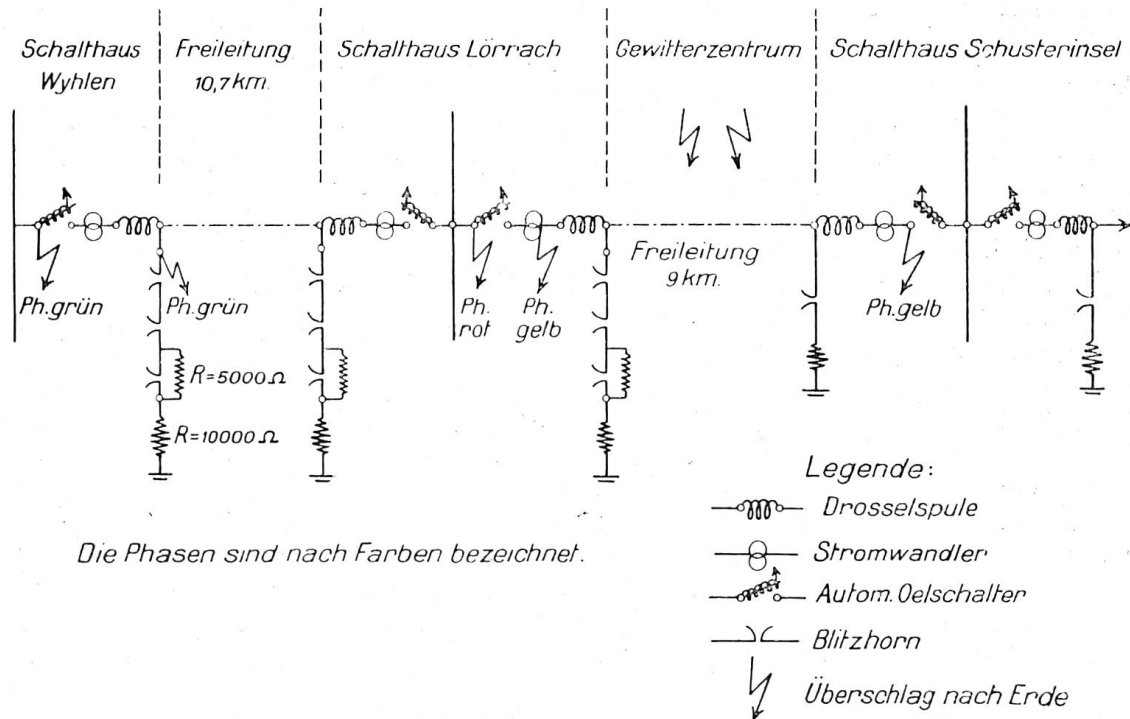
Schalthaus Wyhlen

Freileitung 10,7 km.

Schalthaus Lörrach

Gewitterzentrum

Schalthaus Schusterinsel

Ph. grün

Ph. grün

$R=5000\,\Omega$

$R=10000\,\Omega$

Ph. rot

Ph. gelb

Freileitung 9 km.

Ph. gelb

Legende:

Drosselspule

Stromwandler

Autom. Oelschalter

Blitzhorn

Überschlag nach Erde

Die Phasen sind nach Farben bezeichnet.